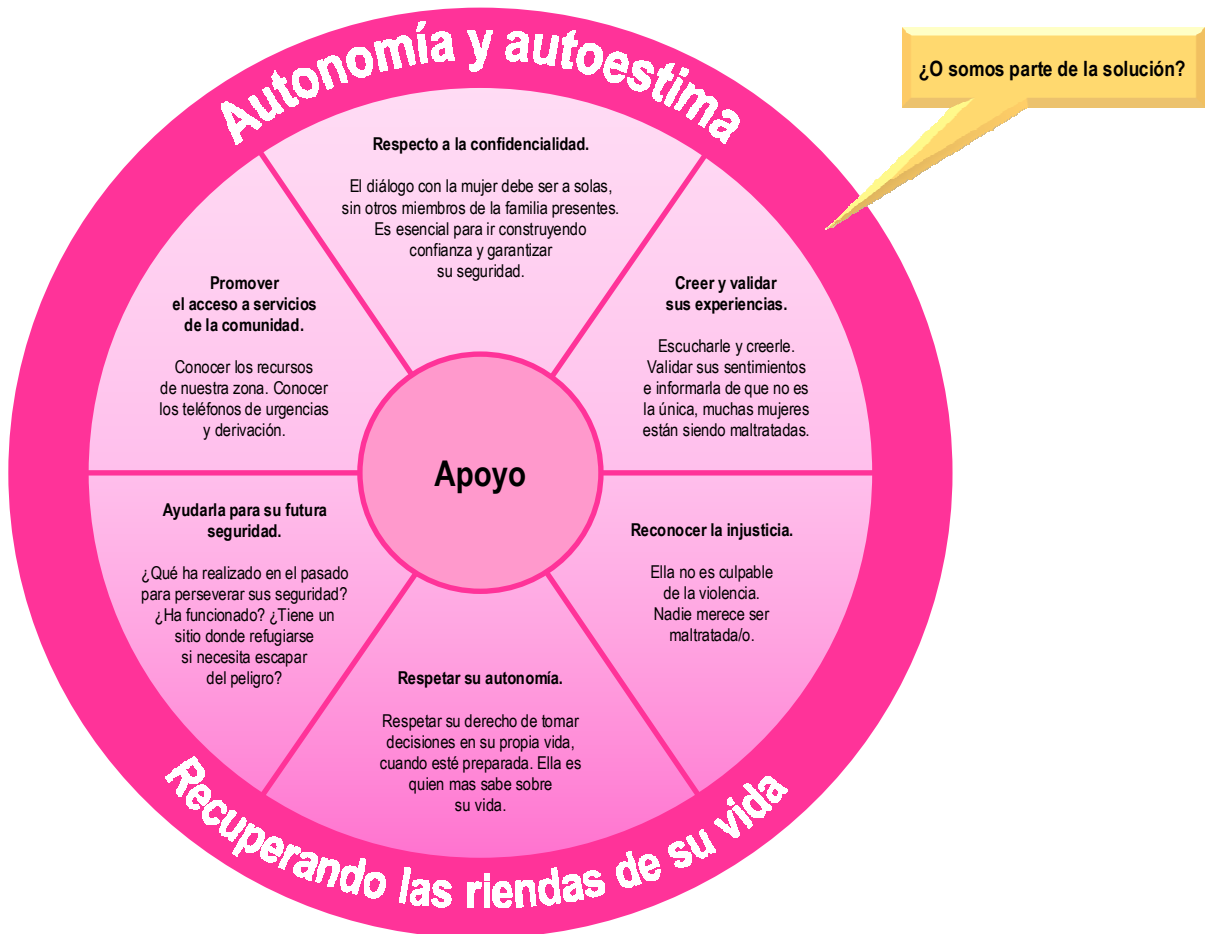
Autonomía y autoestima

¿O somos parte de la solución?

Respecto a la confidencialidad.

El diálogo con la mujer debe ser a solas, sin otros miembros de la familia presentes. Es esencial para ir construyendo confianza y garantizar su seguridad.

Promover el acceso a servicios de la comunidad.

Conocer los recursos de nuestra zona. Conocer los teléfonos de urgencias y derivación.

Creer y validar sus experiencias.

Escucharle y creerle. Validar sus sentimientos e informarla de que no es la única, muchas mujeres están siendo maltratadas.

Apoyo

Ayudarla para su futura seguridad.

¿Qué ha realizado en el pasado para perseverar sus seguridad? ¿Ha funcionado? ¿Tiene un sitio donde refugiarse si necesita escapar del peligro?

Reconocer la injusticia.

Ella no es culpable de la violencia. Nadie merece ser maltratada/o.

Respetar su autonomía.

Respetar su derecho de tomar decisiones en su propia vida, cuando esté preparada. Ella es quien mas sabe sobre su vida.

Recuperando las riendas de su vida